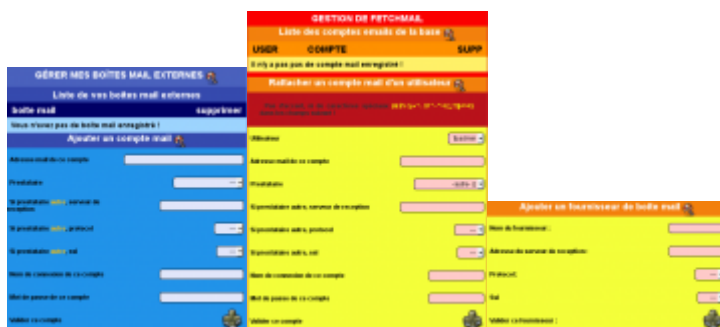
GÉRER MES BOITES MAIL EXTERNES

Liste de vos boites mail externes

boite mail

supprimer

Vous n'avez pas de boite mail enregistré !

Ajouter un compte mail

Adresse mail de ce compte

Prestataire

Si prestataire autre, serveur de reception

Si prestataire autre, protocol

Si prestataire autre, ssl

Nom de connexion de ce compte

Mot de passe de ce compte

Valider ce compte

GESTION DE FETCHMAIL

Liste des comptes emails de la base

USER

COMPTE

SUPP

Il n'y a pas pas de compte mail enregistré !

Rattacher un compte mail d'un utilisateur

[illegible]

Utilisateur

Adresse mail de ce compte

Prestataire

Si prestataire autre, serveur de reception

Si prestataire autre, protocol

Si prestataire autre, ssl

Nom de connexion de ce compte

Mot de passe de ce compte

Valider ce compte

Ajouter un fournisseur de boite mail

Nom du fournisseur :

Adresse du serveur de reception :

Protocol:

Ssl

Valider ce fournisseur :